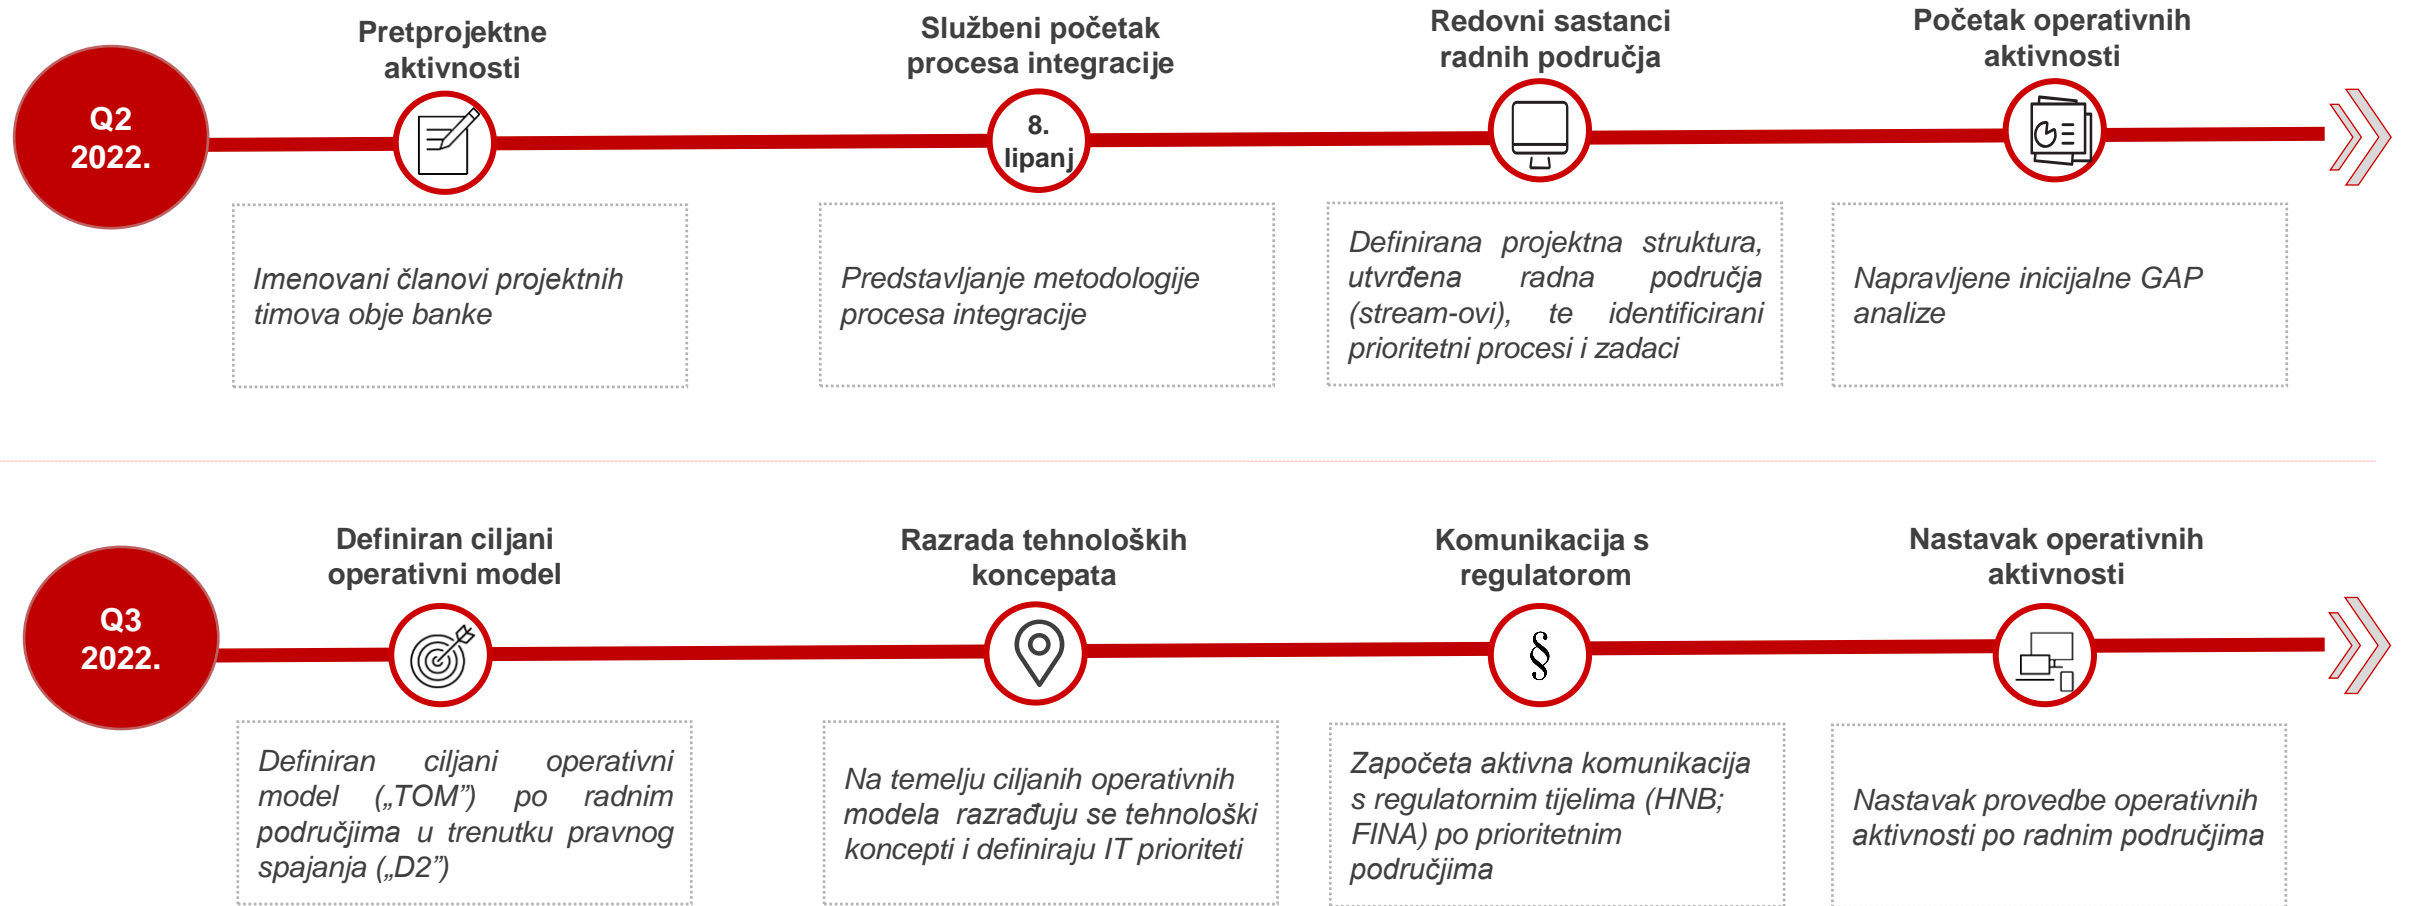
Q2 2022.

Pretprojektne aktivnosti

Imenovani članovi projektnih timova obje banke

Službeni početak procesa integracije

8. lipanj

Predstavljanje metodologije procesa integracije

Redovni sastanci radnih područja

Definirana projektna struktura, utvrđena radna područja (stream-ovi), te identificirani prioritetni procesi i zadaci

Početak operativnih aktivnosti

Napravljene inicijalne GAP analize

Q3 2022.

Definiran ciljani operativni model

Definiran ciljani operativni model („TOM") po radnim područjima u trenutku pravnog spajanja („D2")

Razrada tehnoloških koncepata

Na temelju ciljanih operativnih modela razrađuju se tehnološki koncepti i definiraju IT prioriteti

Komunikacija s regulatorom

§

Započeta aktivna komunikacija s regulatornim tijelima (HNB; FINA) po prioritetnim područjima

Nastavak operativnih aktivnosti

Nastavak provedbe operativnih aktivnosti po radnim područjima